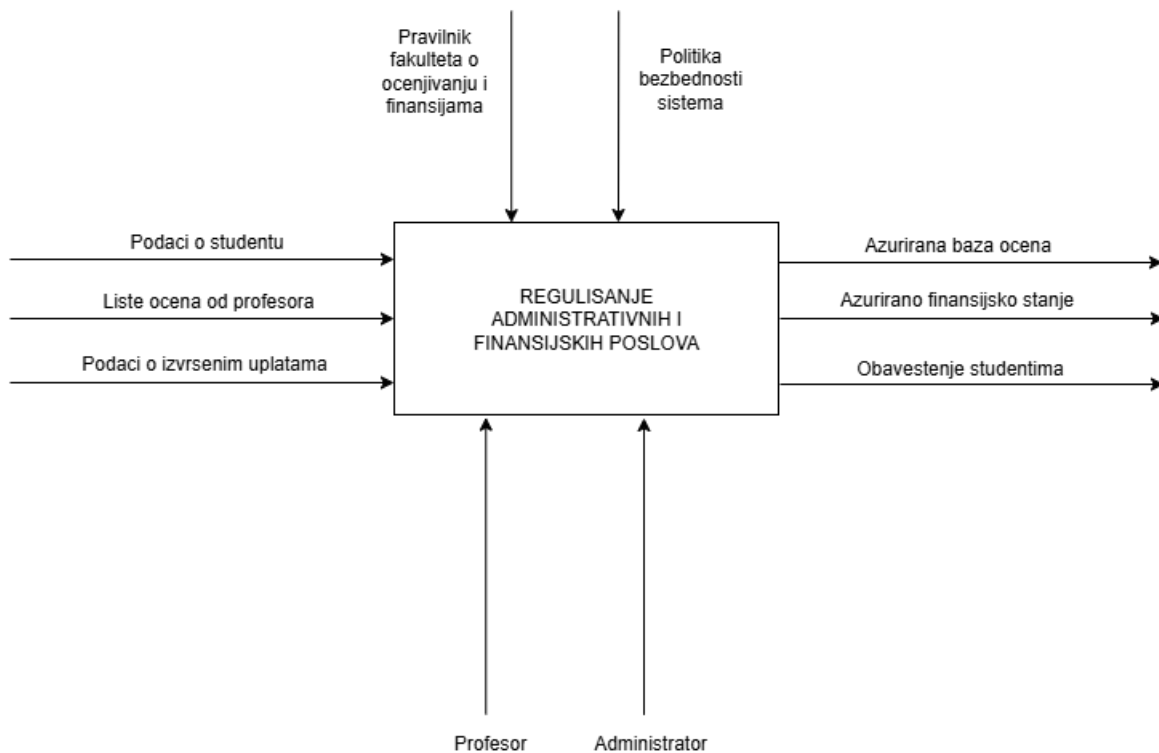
Pravilnik fakulteta o ocenjivanju i finansijama

Politika bezbednosti sistema

Podaci o studentu

Liste ocena od profesora

Podaci o izvrsenim uplatama

REGULISANJE ADMINISTRATIVNIH I FINANSIJSKIH POSLOVA

Azurirana baza ocena

Azurirano finansijsko stanje

Obavestenje studentima

Profesor

Administrator